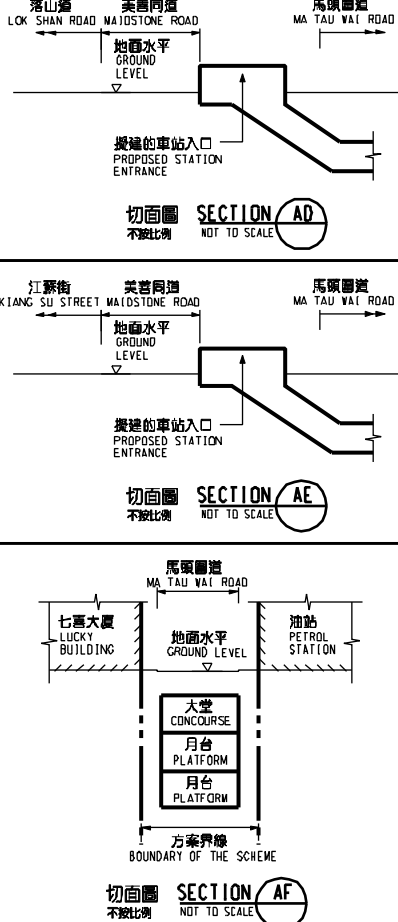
洛山道 LOK SHAN ROAD
美善同道 MAIDSTONE ROAD
馬頭圍道 MA TAU WAI ROAD

地面水平 GROUND LEVEL

擬建的車站入口 PROPOSED STATION ENTRANCE

切面圖 不按比例 SECTION NOT TO SCALE AD

江蘇街 KIANG SU STREET
美善同道 MAIDSTONE ROAD
馬頭圍道 MA TAU WAI ROAD

地面水平 GROUND LEVEL

擬建的車站入口 PROPOSED STATION ENTRANCE

切面圖 不按比例 SECTION NOT TO SCALE AE

馬頭圍道 MA TAU WAI ROAD

七喜大廈 LUCKY BUILDING
地面水平 GROUND LEVEL
油站 PETROL STATION

大堂 CONCOURSE
月台 PLATFORM
月台 PLATFORM

方案界線 BOUNDARY OF THE SCHEME

切面圖 不按比例 SECTION NOT TO SCALE AF